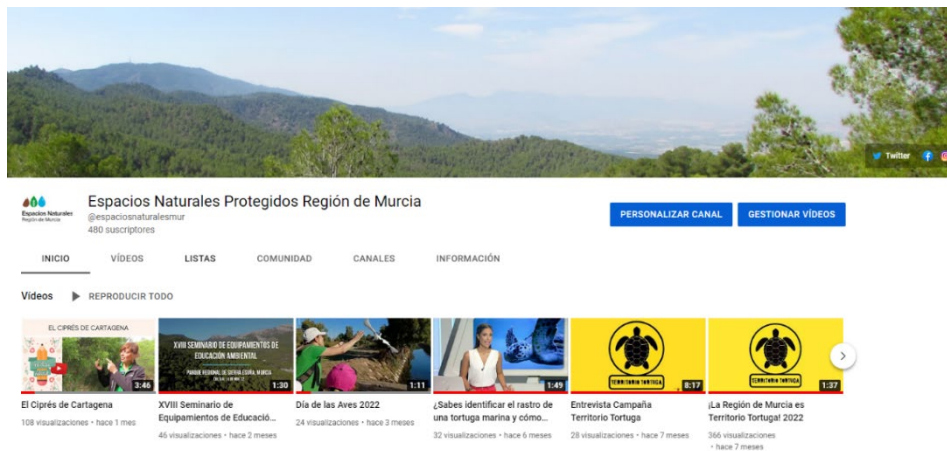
Twitter

Espacios Naturales Región de Murcia

Espacios Naturales Protegidos Región de Murcia
@espaciosnaturalesmur
480 suscriptores

PERSONALIZAR CANAL
GESTIONAR VÍDEOS

INICIO
VÍDEOS
LISTAS
COMUNIDAD
CANALES
INFORMACIÓN

Vídeos
REPRODUCIR TODO

EL CIPRÉS DE CARTAGENA
3:46
El Ciprés de Cartagena
108 visualizaciones • hace 1 mes

XVIII SEMINARIO DE EQUIPAMIENTOS DE EDUCACIÓN AMBIENTAL
PARQUE REGIONAL DE SIERRA ESPUÑA, MURCIA
1:30
XVIII Seminario de Equipamientos de Educació...
46 visualizaciones • hace 2 meses

1:11
Día de las Aves 2022
24 visualizaciones • hace 3 meses

1:49
¿Sabes identificar el rastro de una tortuga marina y cómo...
32 visualizaciones • hace 6 meses

TERRITORIO TORTUGA
8:17
Entrevista Campaña Territorio Tortuga
28 visualizaciones • hace 7 meses

TERRITORIO TORTUGA
1:37
¡La Región de Murcia es Territorio Tortuga! 2022
366 visualizaciones • hace 7 meses